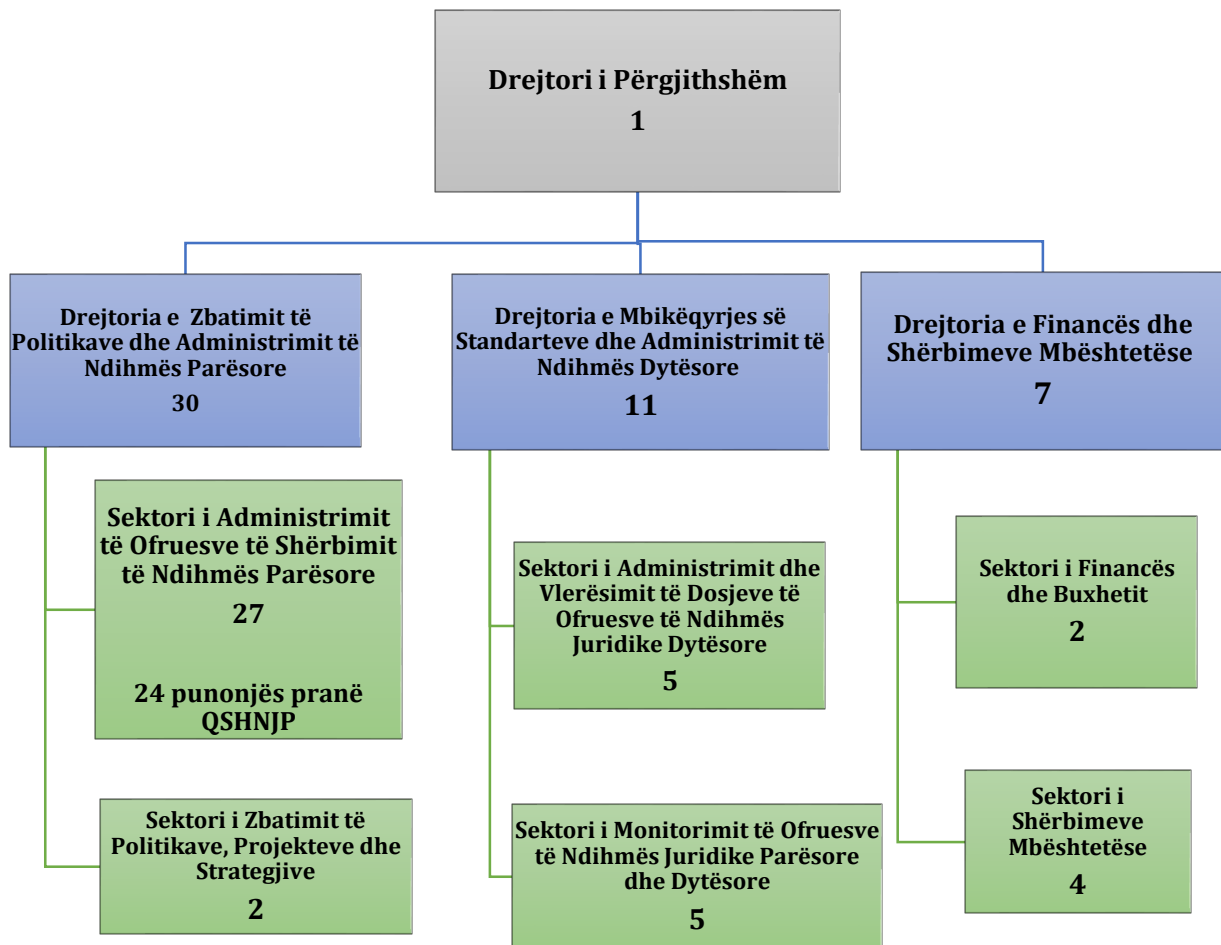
Drejtori i Përgjithshëm
1

Drejtoria e Zbatimit të Politikave dhe Administrimit të Ndihmës Parësore
30

Sektori i Administrimit të Ofruesve të Shërbimit të Ndihmës Parësore
27

24 punonjës pranë QSHNJP

Sektori i Zbatimit të Politikave, Projekteve dhe Strategjive
2

Drejtoria e Mbikëqyrjes së Standarteve dhe Administrimit të Ndihmës Dytësore
11

Sektori i Administrimit dhe Vlerësimit të Dosjeve të Ofruesve të Ndihmës Juridike Dytësore
5

Sektori i Monitorimit të Ofruesve të Ndihmës Juridike Parësore dhe Dytësore
5

Drejtoria e Financës dhe Shërbimeve Mbështetëse
7

Sektori i Financës dhe Buxhetit
2

Sektori i Shërbimeve Mbështetëse
4